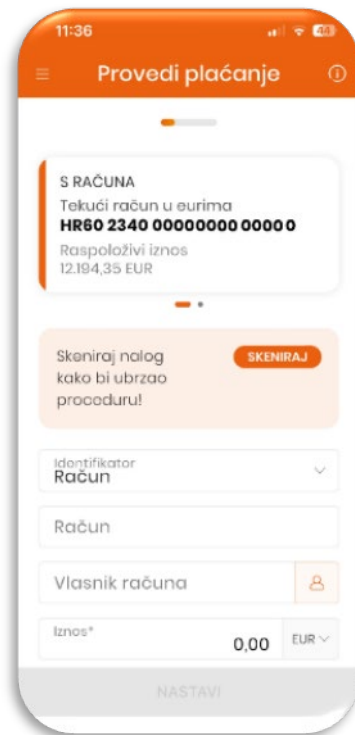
11:36

44

Provedi plaćanje

S RAČUNA
Tekući račun u eurima
HR60 2340 00000000 00000
Raspoloživi iznos
12.194,35 EUR

Skeniraj nalog kako bi ubrzao proceduru!

SKENIRAJ

Identifikator
Račun

Račun

Vlasnik računa

Iznos*
0,00
EUR

NASTAVI